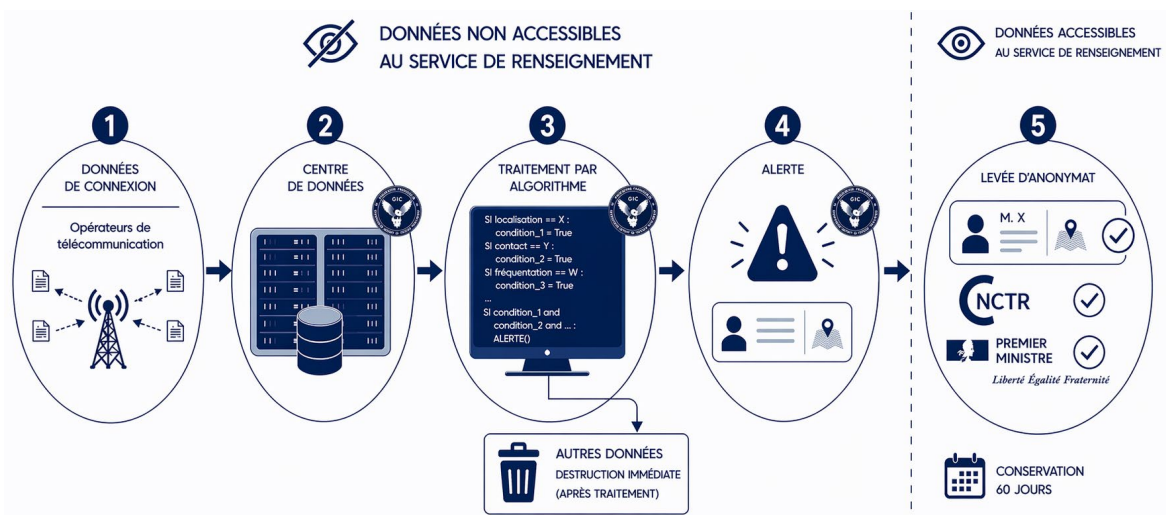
DONNÉES NON ACCESSIBLES AU SERVICE DE RENSEIGNEMENT

DONNÉES ACCESSIBLES AU SERVICE DE RENSEIGNEMENT

1
DONNÉES DE CONNEXION
Opérateurs de télécommunication

2
CENTRE DE DONNÉES
GIC

3
TRAITEMENT PAR ALGORITHME
GIC
SI localisation == X :
condition_1 = True
SI contact == Y :
condition_2 = True
SI fréquentation == W :
condition_3 = True
...
SI condition_1 and
condition_2 and ... :
ALERTE()

AUTRES DONNÉES
DESTRUCTION IMMÉDIATE
(APRÈS TRAITEMENT)

4
ALERTE
GIC

5
LEVÉE D'ANONYMAT
M. X
CNCTR
PREMIER MINISTRE
Liberté Égalité Fraternité

CONSERVATION
60 JOURS